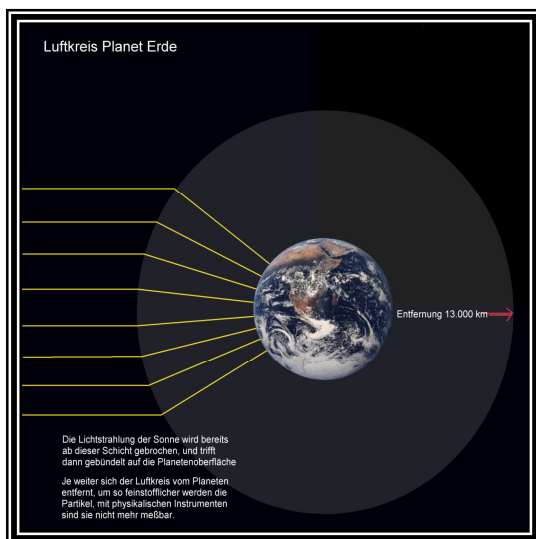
Luftkreis Planet Erde

Entfernung 13.000 km

Die Lichtstrahlung der Sonne wird bereits ab dieser Schicht gebrochen, und trifft dann gebündelt auf die Planetenoberfläche

Je weiter sich der Luftkreis vom Planeten entfernt, um so feinstofflicher werden die Partikel, mit physikalischen Instrumenten sind sie nicht mehr meßbar.